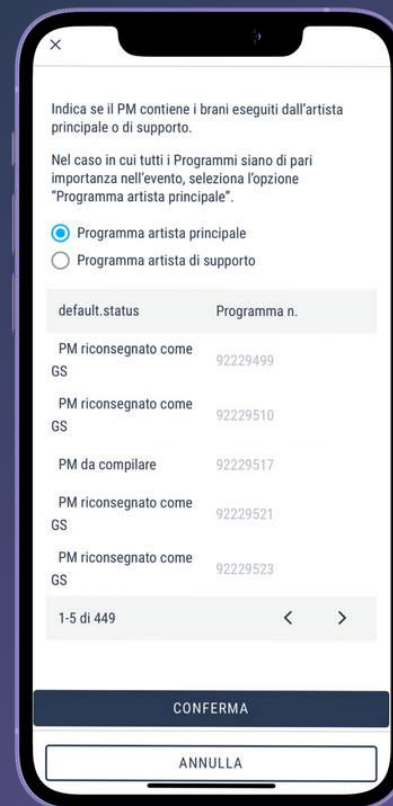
×

Indica se il PM contiene i brani eseguiti dall'artista principale o di supporto.

Nel caso in cui tutti i Programmi siano di pari importanza nell'evento, seleziona l'opzione "Programma artista principale".

Programma artista principale

Programma artista di supporto

| default.status | Programma n. |
|---|---|
| PM riconsegnato come GS | 92229499 |
| PM riconsegnato come GS | 92229510 |
| PM da compilare | 92229517 |
| PM riconsegnato come GS | 92229521 |
| PM riconsegnato come GS | 92229523 |

1-5 di 449 < >

CONFERMA

ANNULLA